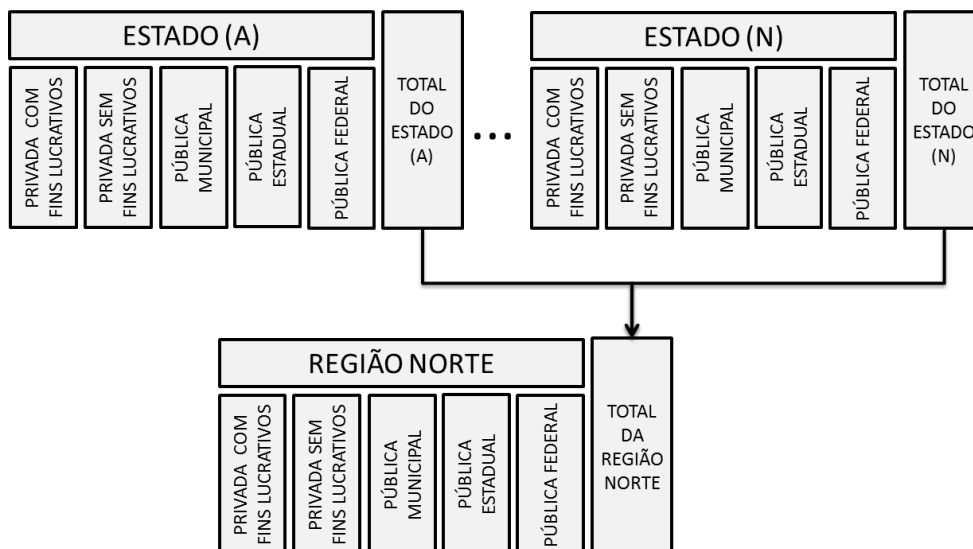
ESTADO (A)

PRIVADA COM FINS LUCRATIVOS

PRIVADA SEM FINS LUCRATIVOS

PÚBLICA MUNICIPAL

PÚBLICA ESTADUAL

PÚBLICA FEDERAL

TOTAL DO ESTADO (A)

...

ESTADO (N)

PRIVADA COM FINS LUCRATIVOS

PRIVADA SEM FINS LUCRATIVOS

PÚBLICA MUNICIPAL

PÚBLICA ESTADUAL

PÚBLICA FEDERAL

TOTAL DO ESTADO (N)

REGIÃO NORTE

PRIVADA COM FINS LUCRATIVOS

PRIVADA SEM FINS LUCRATIVOS

PÚBLICA MUNICIPAL

PÚBLICA ESTADUAL

PÚBLICA FEDERAL

TOTAL DA REGIÃO NORTE